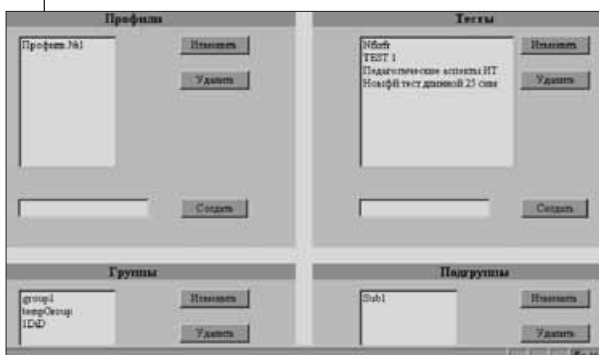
Профили

Профиль №1

Изменить

Удалить

Создать

Тесты

Nfcrfr
TEST 1
Педагогические аспекты ИТ
Новый тест длинной 25 симв

Изменить

Удалить

Создать

Группы

group1
tempGroup
ID&D

Изменить

Удалить

Подгруппы

Sub1

Изменить

Удалить